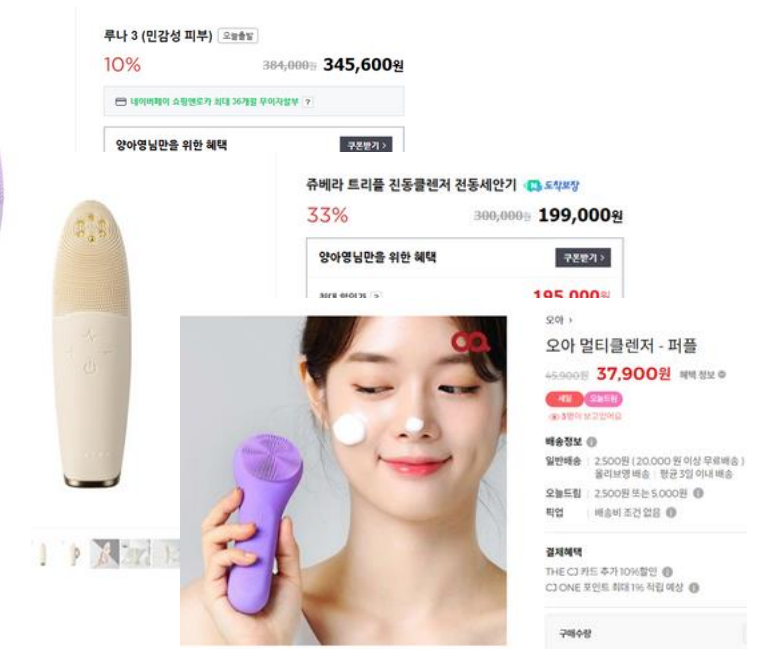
루나 3 (민감성 피부) 오늘출발

10% 384,000원 345,600원

네이버페이 쇼핑멤버십 최대 36개월 무이자할부 ?

양아영님만을 위한 혜택 쿠폰받기 >

쥬베라 트리플 진동클렌저 전동세안기 도착보장

33% 300,000원 199,000원

양아영님만을 위한 혜택 쿠폰받기 >

최대 할인가 > 195,000원

오아 >

오아 멀티클렌저 - 퍼플

45,900원 37,900원 혜택 정보

세일 오늘드림

8명이 보고있어요

배송정보

일반배송 | 2,500원 (20,000 원 이상 무료배송) 올리브영 배송 | 평균 3일 이내 배송

오늘드림 | 2,500원 또는 5,000원

픽업 | 배송비 조건 없음

결제혜택

THE CJ 카드 추가 10%할인

CJ ONE 포인트 최대 1% 적립 예상

구매수량